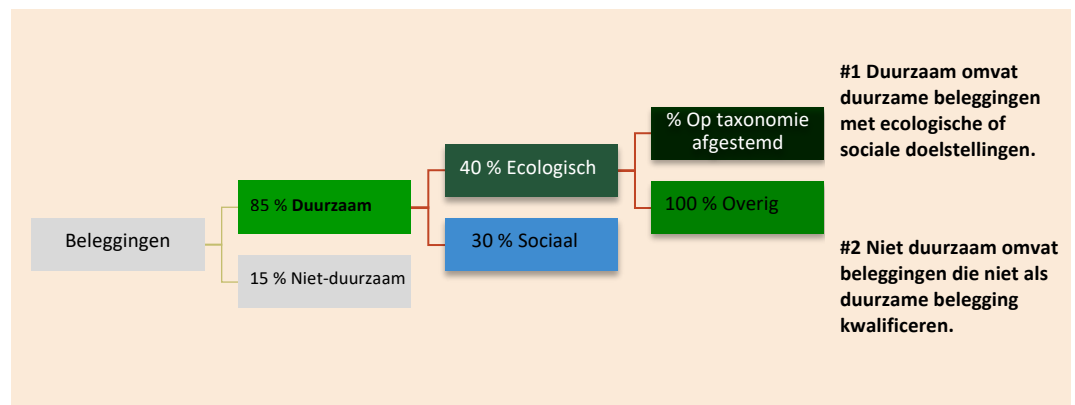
Beleggingen

85 % **Duurzaam**

15 % Niet-duurzaam

40 % Ecologisch

30 % Sociaal

% Op taxonomie afgestemd

100 % Overig

**#1 Duurzaam omvat duurzame beleggingen met ecologische of sociale doelstellingen.**

**#2 Niet duurzaam omvat beleggingen die niet als duurzame belegging kwalificeren.**